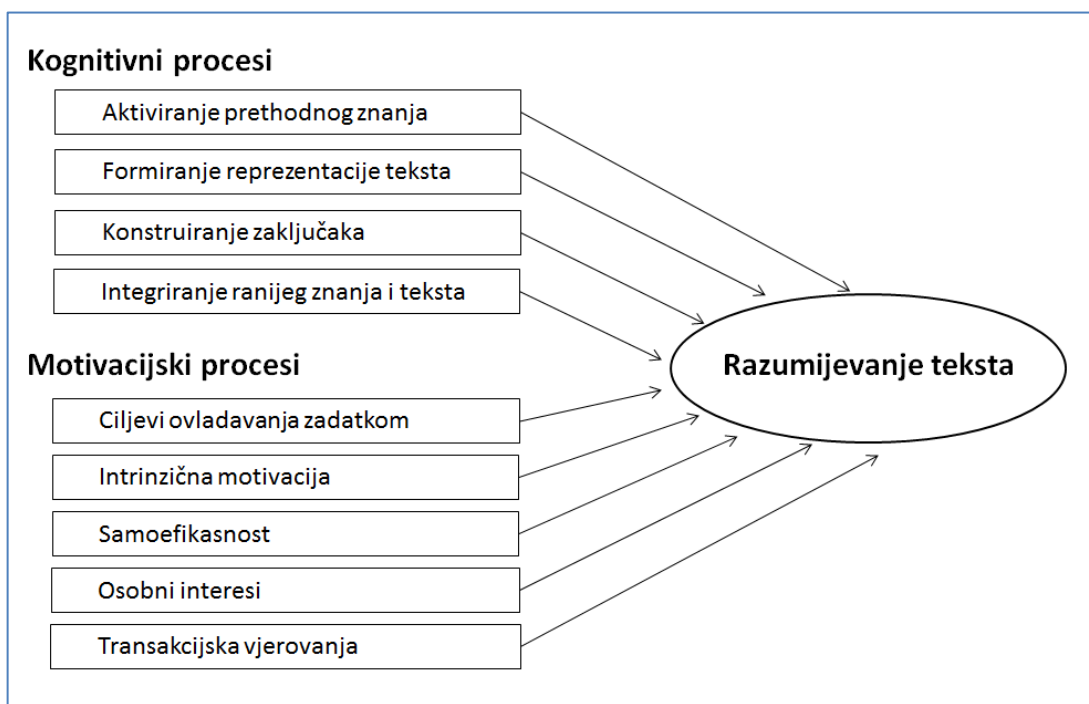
Kognitivni procesi

Aktiviranje prethodnog znanja

Formiranje reprezentacije teksta

Konstruiranje zaključaka

Integriranje ranijeg znanja i teksta

Motivacijski procesi

Ciljevi ovladavanja zadatkom

Intrinzična motivacija

Samoefikasnost

Osobni interesi

Transakcijska vjerovanja

Razumijevanje teksta